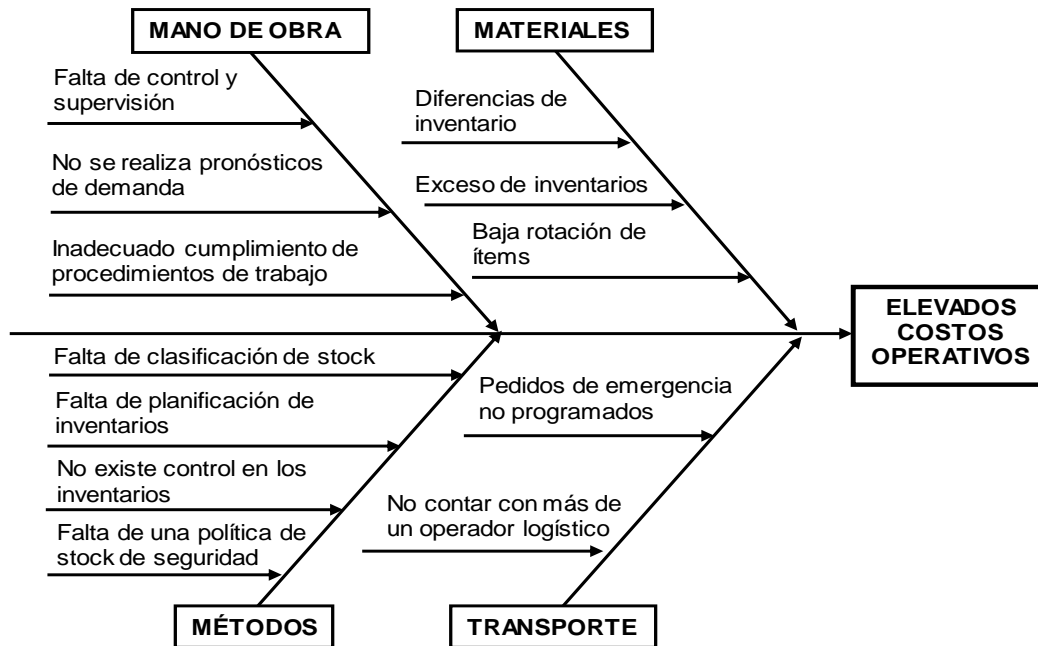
MANO DE OBRA

MATERIALES

Falta de control y supervisión

No se realiza pronósticos de demanda

Inadecuado cumplimiento de procedimientos de trabajo

Diferencias de inventario

Exceso de inventarios

Baja rotación de ítems

ELEVADOS COSTOS OPERATIVOS

Falta de clasificación de stock

Falta de planificación de inventarios

No existe control en los inventarios

Falta de una política de stock de seguridad

Pedidos de emergencia no programados

No contar con más de un operador logístico

MÉTODOS

TRANSPORTE